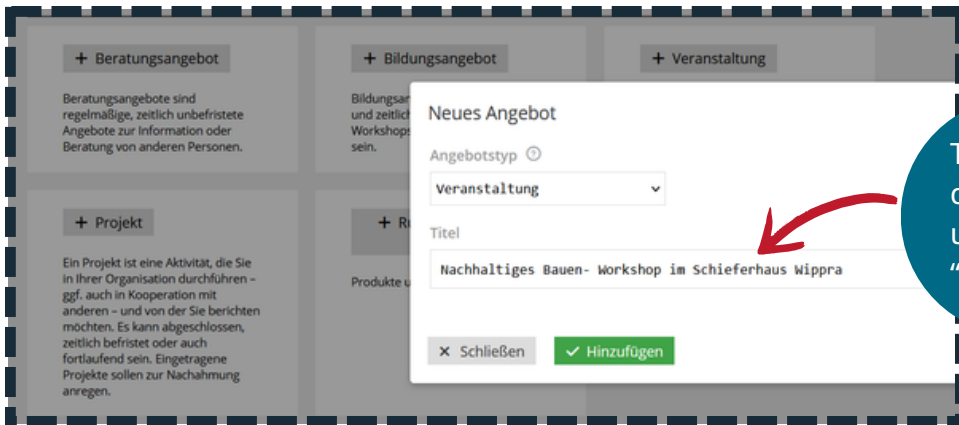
+ Beratungsangebot

Beratungsangebote sind regelmäßige, zeitlich unbefristete Angebote zur Information oder Beratung von anderen Personen.

+ Bildungsangebot

Bildungsan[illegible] und zeitlic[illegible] Workshops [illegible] sein.

+ Veranstaltung

+ Projekt

Ein Projekt ist eine Aktivität, die Sie in Ihrer Organisation durchführen – ggf. auch in Kooperation mit anderen – und von der Sie berichten möchten. Es kann abgeschlossen, zeitlich befristet oder auch fortlaufend sein. Eingetragene Projekte sollen zur Nachahmung anregen.

+ R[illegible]

Produkte u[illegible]

Neues Angebot

Angebotstyp

Veranstaltung

Titel

Nachhaltiges Bauen- Workshop im Schieferhaus Wippra

× Schließen

✓ Hinzufügen

T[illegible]
d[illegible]
u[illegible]
"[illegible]